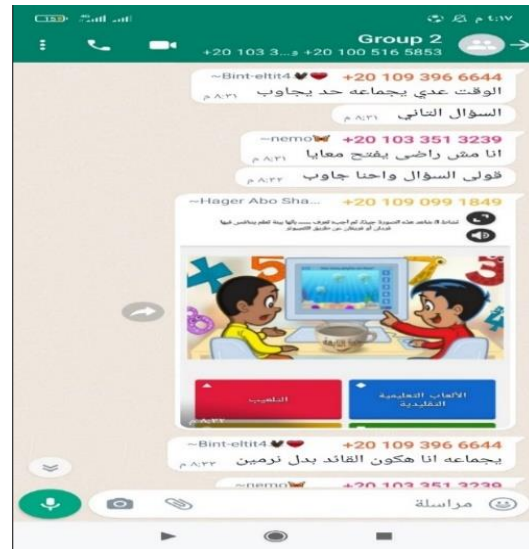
٤:٥٧ م

Group 2
+20 103 3... +20 100 516 5853

~Bint-eltit4 +20 109 396 6644
الوقت عدي يجماعه حد يجاوب
٨:٢١ م

السؤال التاني ٨:٢١ م

~nemo +20 103 351 3239
انا مش راضي يفتح معايا
٨:٢١ م

قولى السؤال واحنا جاوب ٨:٢٢ م

~Hager Abo Sha... +20 109 099 1849
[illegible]

الألعاب التعليمية التقليدية
التلعيب

~Bint-eltit4 +20 109 396 6644
يجماعه انا هكون القائد بدل نرمين
٨:٢٢ م

~nemo +20 103 351 3239

مراسلة